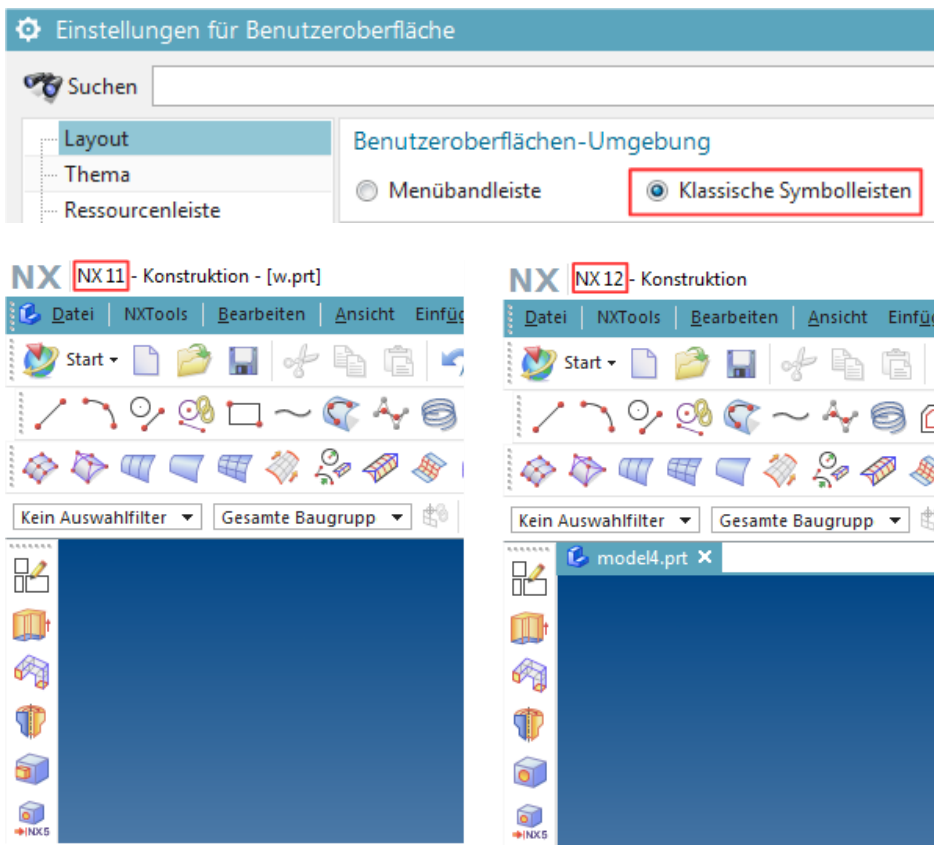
Einstellungen für Benutzeroberfläche

Suchen

Layout
Thema
Ressourcenleiste

Benutzeroberflächen-Umgebung

Menübandleiste
Klassische Symbolleisten

NX NX 11 - Konstruktion - [w.prt]

Datei | NXTools | Bearbeiten | Ansicht | Einfü

Start

Kein Auswahlfilter
Gesamte Baugrupp

NX5

NX NX 12 - Konstruktion

Datei | NXTools | Bearbeiten | Ansicht | Einfü

Start

Kein Auswahlfilter
Gesamte Baugrupp

model4.prt

NX5